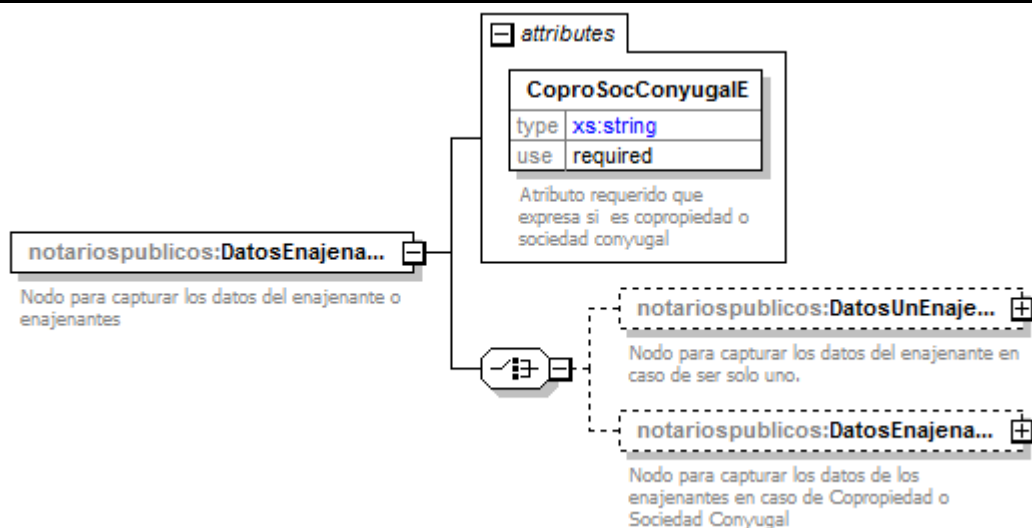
attributes

CoproSocConyugalE

| type | xs:string |
|---|---|
| use | required |

Atributo requerido que expresa si es copropiedad o sociedad conyugal

notariospublicos:DatosEnajena...

Nodo para capturar los datos del enajenante o enajenantes

notariospublicos:DatosUnEnaje...

Nodo para capturar los datos del enajenante en caso de ser solo uno.

notariospublicos:DatosEnajena...

Nodo para capturar los datos de los enajenantes en caso de Copropiedad o Sociedad Conyugal